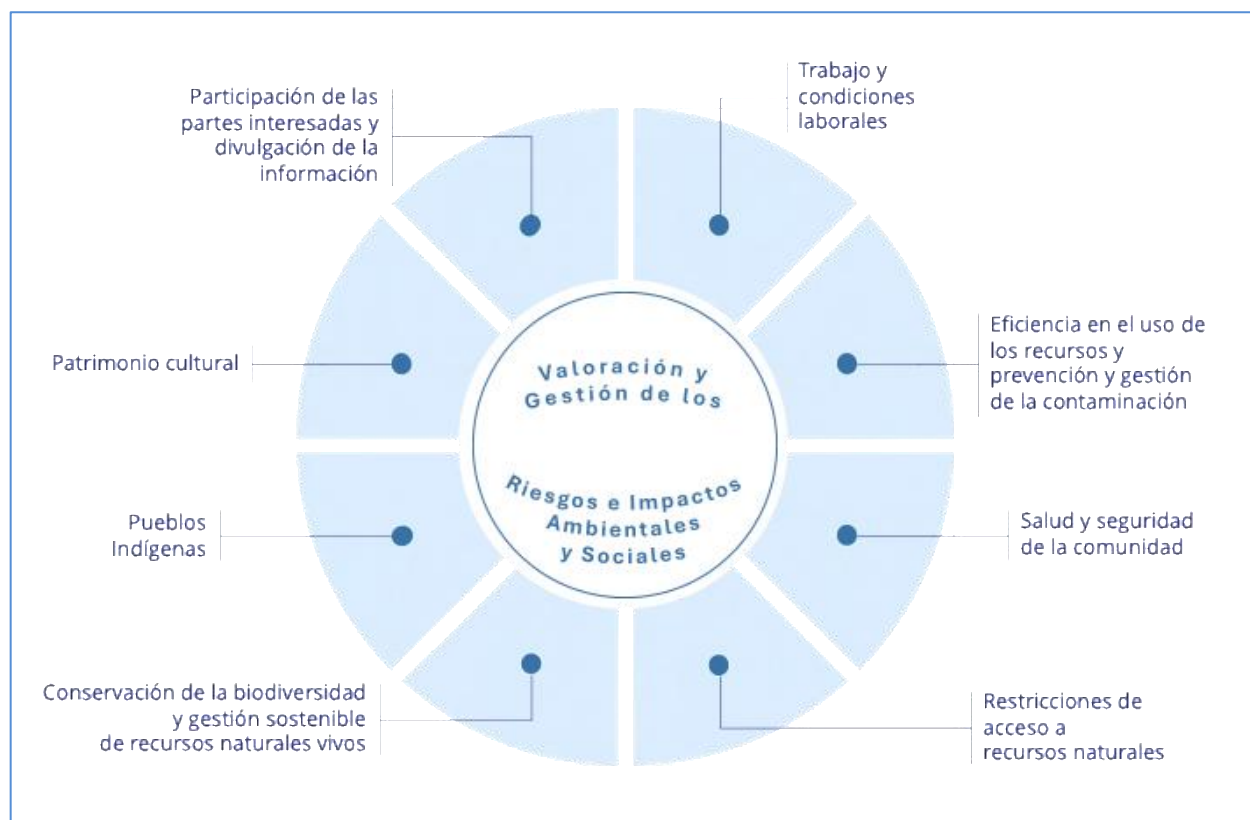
Participación de las partes interesadas y divulgación de la información

Trabajo y condiciones laborales

Patrimonio cultural

Valoración y Gestión de los

Riesgos e Impactos Ambientales y Sociales

Eficiencia en el uso de los recursos y prevención y gestión de la contaminación

Pueblos Indígenas

Salud y seguridad de la comunidad

Conservación de la biodiversidad y gestión sostenible de recursos naturales vivos

Restricciones de acceso a recursos naturales